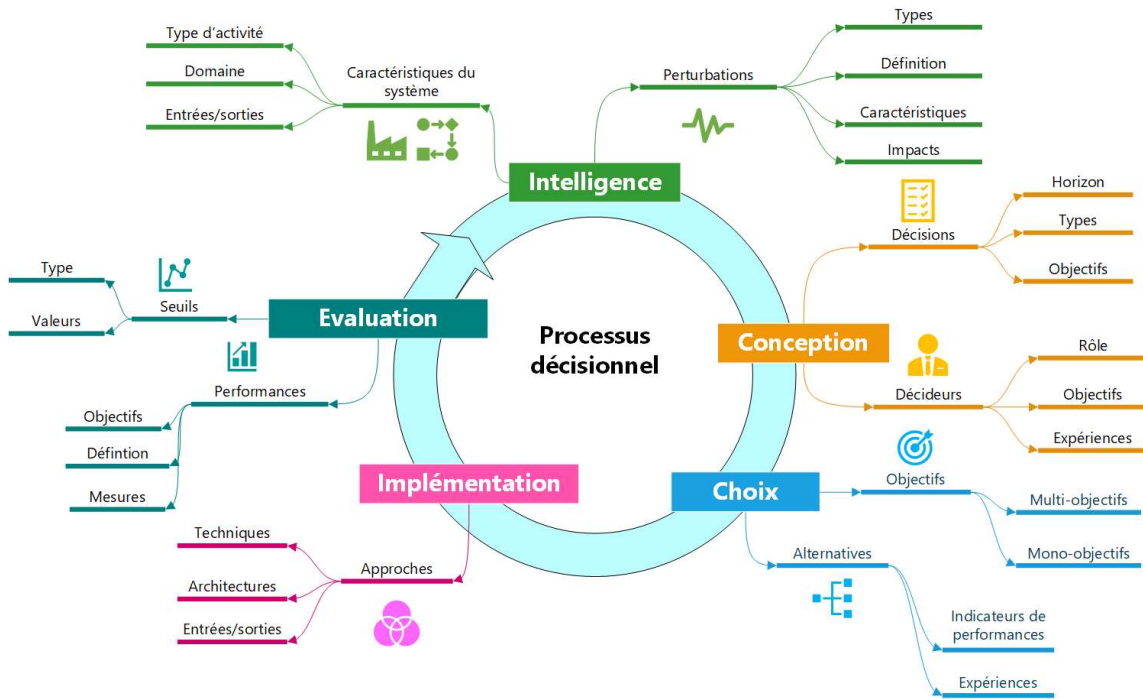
Processus décisionnel

Intelligence

Caractéristiques du système

Type d'activité

Domaine

Entrées/sorties

Perturbations

Types

Définition

Caractéristiques

Impacts

Conception

Décisions

Horizon

Types

Objectifs

Décideurs

Rôle

Objectifs

Expériences

Choix

Objectifs

Multi-objectifs

Mono-objectifs

Alternatives

Indicateurs de performances

Expériences

Implémentation

Approches

Techniques

Architectures

Entrées/sorties

Evaluation

Seuils

Type

Valeurs

Performances

Objectifs

Défintion

Mesures